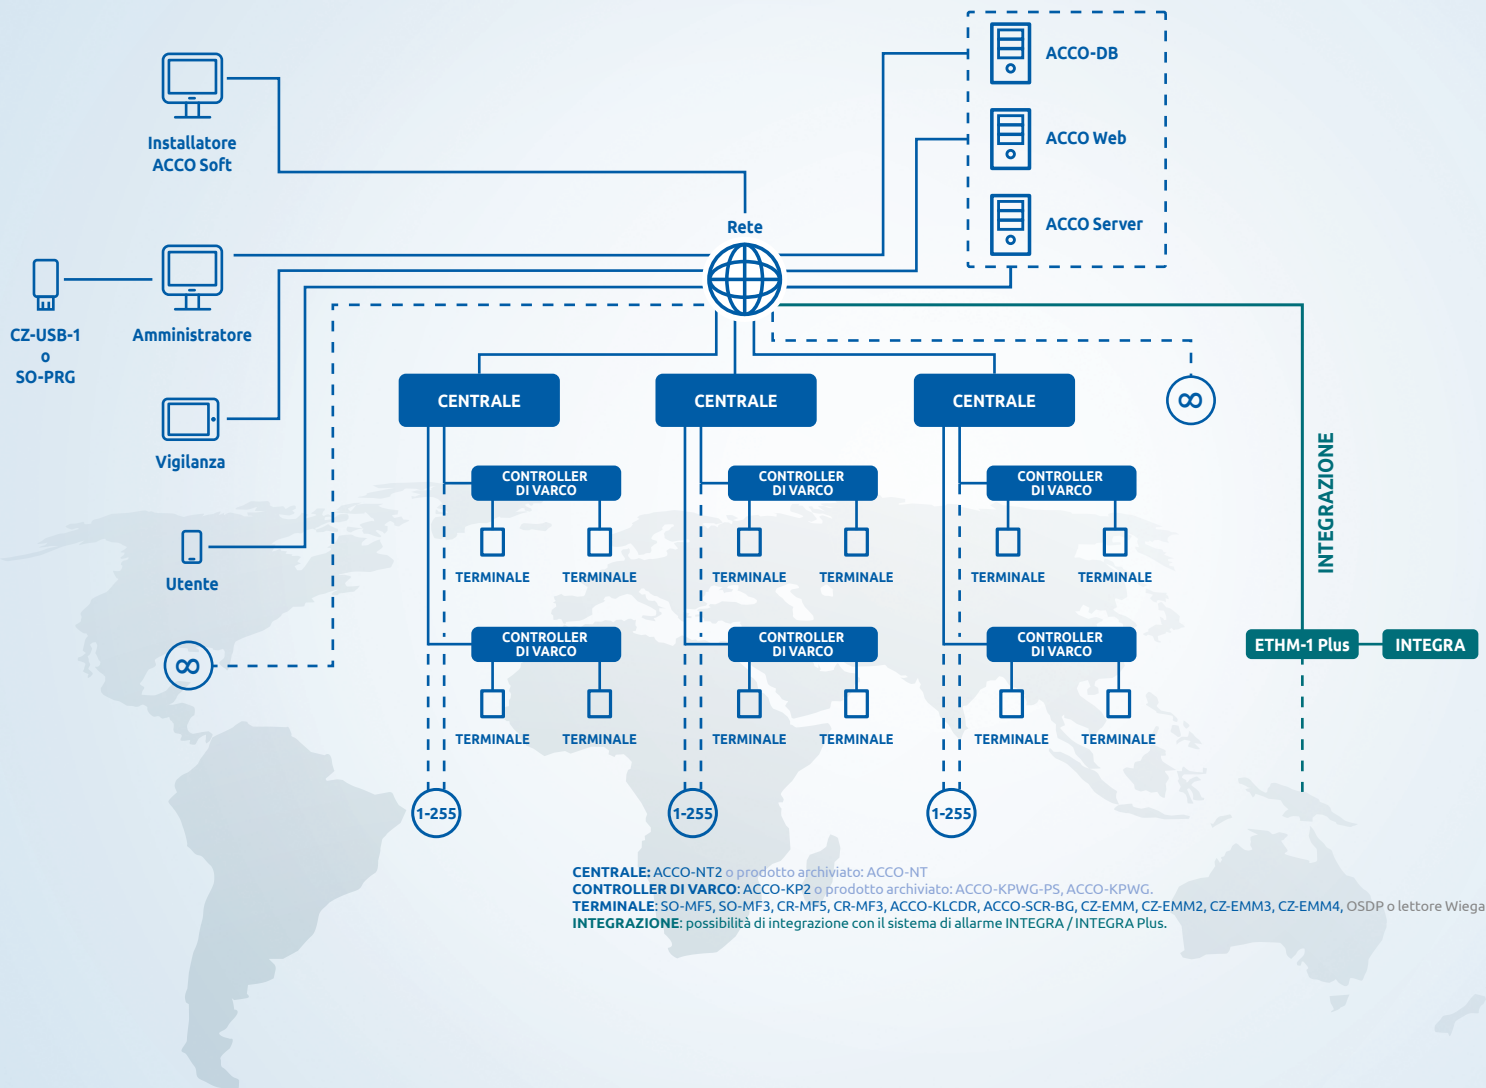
Installatore ACCO Soft

ACCO-DB

ACCO Web

ACCO Server

Rete

CZ-USB-1 o SO-PRG

Amministratore

Vigilanza

Utente

∞

CENTRALE

CENTRALE

CENTRALE

∞

CONTROLLER DI VARCO

TERMINALE TERMINALE

CONTROLLER DI VARCO

TERMINALE TERMINALE

1-255

CONTROLLER DI VARCO

TERMINALE TERMINALE

CONTROLLER DI VARCO

TERMINALE TERMINALE

1-255

CONTROLLER DI VARCO

TERMINALE TERMINALE

CONTROLLER DI VARCO

TERMINALE TERMINALE

1-255

INTEGRAZIONE

ETHM-1 Plus

INTEGRA

CENTRALE: ACCO-NT2 o prodotto archiviato: ACCO-NT
CONTROLLER DI VARCO: ACCO-KP2 o prodotto archiviato: ACCO-KPWG-PS, ACCO-KPWG.
TERMINALE: SO-MF5, SO-MF3, CR-MF5, CR-MF3, ACCO-KLCDR, ACCO-SCR-BG, CZ-EMM, CZ-EMM2, CZ-EMM3, CZ-EMM4, OSDP o lettore Wiega
INTEGRAZIONE: possibilità di integrazione con il sistema di allarme INTEGRA / INTEGRA Plus.